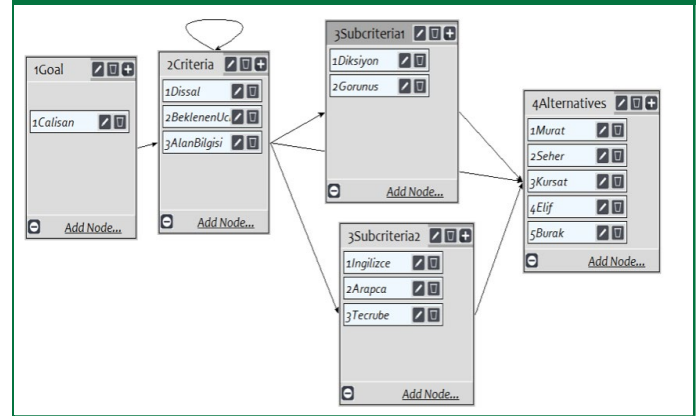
1Goal

1Calisan

Add Node...

2Criteria

1Dissal

2BeklenenUc

3AlanBilgisi

Add Node...

3Subcriteria1

1Diksiyon

2Gorunus

Add Node...

3Subcriteria2

1Ingilizce

2Arapca

3Tecrube

Add Node...

4Alternatives

1Murat

2Seher

3Kursat

4Elif

5Burak

Add Node...